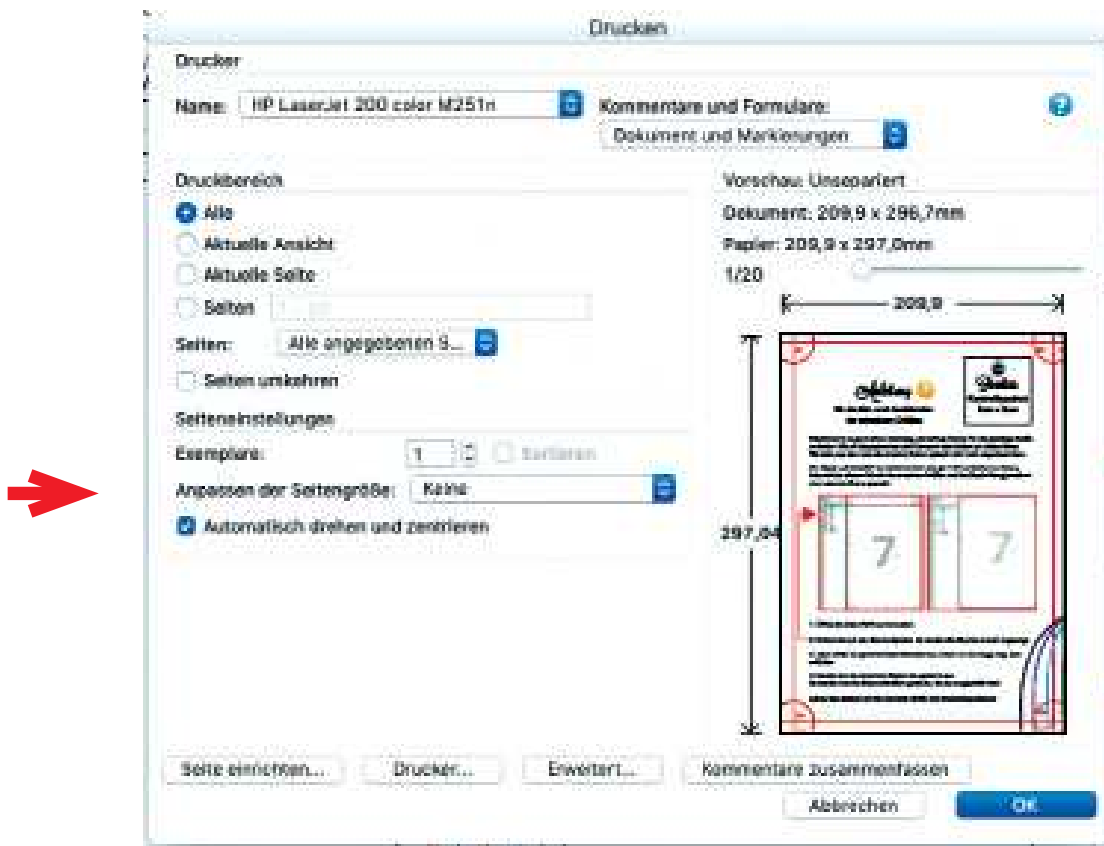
Drucken

Drucker

Name: HP LaserJet 200 color M251n

Kommentare und Formulare:

Dokument und Markierungen

Druckbereich

Alle

Aktuelle Ansicht

Aktuelle Seite

Seiten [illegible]

Seiten: Alle angegebenen S...

Seiten umkehren

Seiteneinstellungen

Exemplare: 1 Sortieren

Anpassen der Seitengröße: Keine

Automatisch drehen und zentrieren

Vorschau: Unsepariert

Dokument: 209,9 x 296,7mm

Papier: 209,9 x 297,0mm

1/20

209,9

297,04

7

7

Seite einrichten...

Drucker...

Erweitert...

Kommentare zusammenfassen

Abbrechen

OK